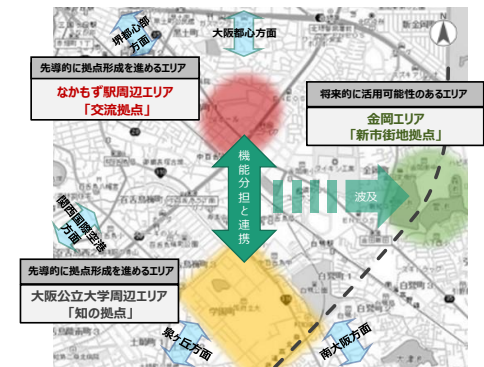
堺都心部方面

大阪都心方面

N

先導的に拠点形成を進めるエリア
なかもず駅周辺エリア
「交流拠点」

将来的に活用可能性のあるエリア
金岡エリア
「新市街地拠点」

機能分担と連携

波及

関西国際空港方面

先導的に拠点形成を進めるエリア
大阪公立大学周辺エリア
「知の拠点」

泉ヶ丘方面

南大阪方面